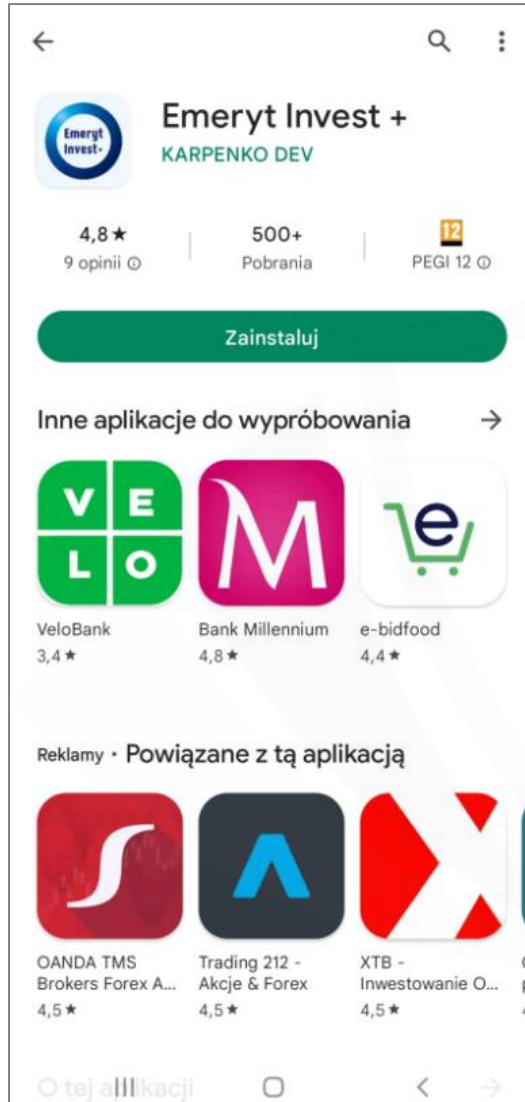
Emeryt Invest

Emeryt Invest +
KARPENKO DEV

4,8★
9 opinii ⓘ

500+
Pobrania

12
PEGI 12 ⓘ

Zainstaluj

Inne aplikacje do wypróbowania →

V E
L O

VeloBank
3,4★

Bank Millennium
4,8★

e-bidfood
4,4★

Reklamy · Powiązane z tą aplikacją

OANDA TMS Brokers Forex A...
4,5★

Trading 212 - Akcje & Forex
4,5★

XTB - Inwestowanie O...
4,5★

O tej aplikacji